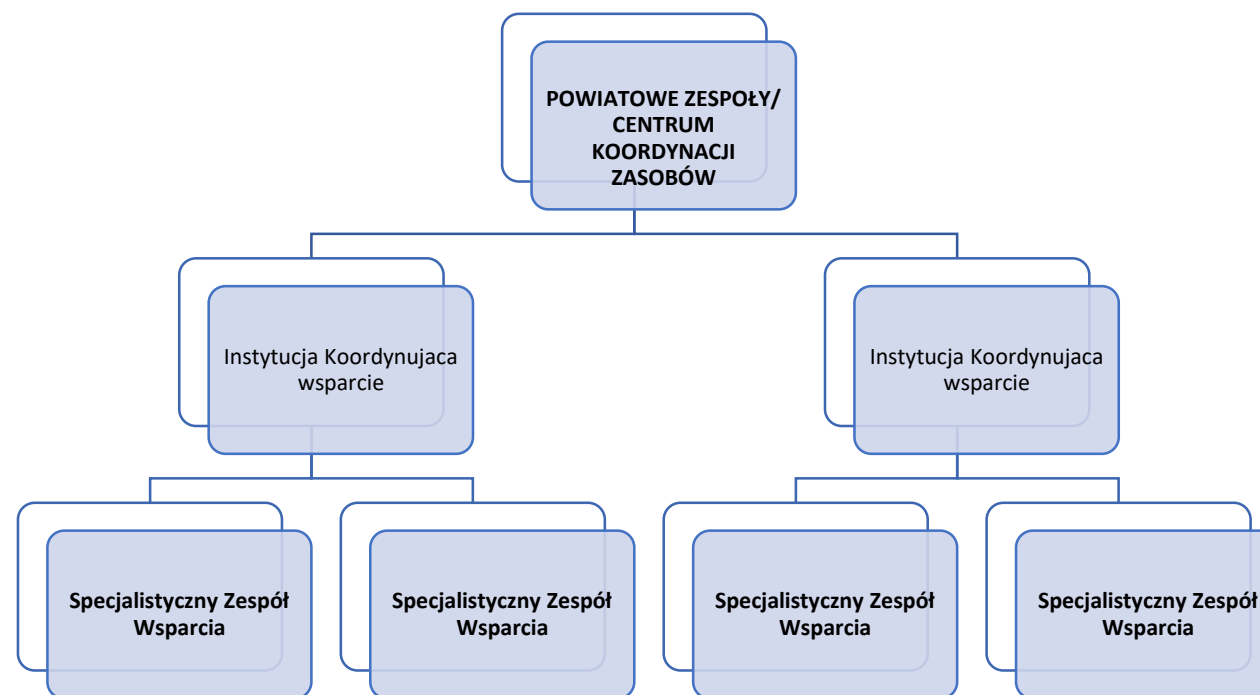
POWIATOWE ZESPOŁY/ CENTRUM KOORDYNACJI ZASOBÓW

Instytucja Koordynujaca wsparcie

Instytucja Koordynujaca wsparcie

Specjalistyczny Zespół Wsparcia

Specjalistyczny Zespół Wsparcia

Specjalistyczny Zespół Wsparcia

Specjalistyczny Zespół Wsparcia